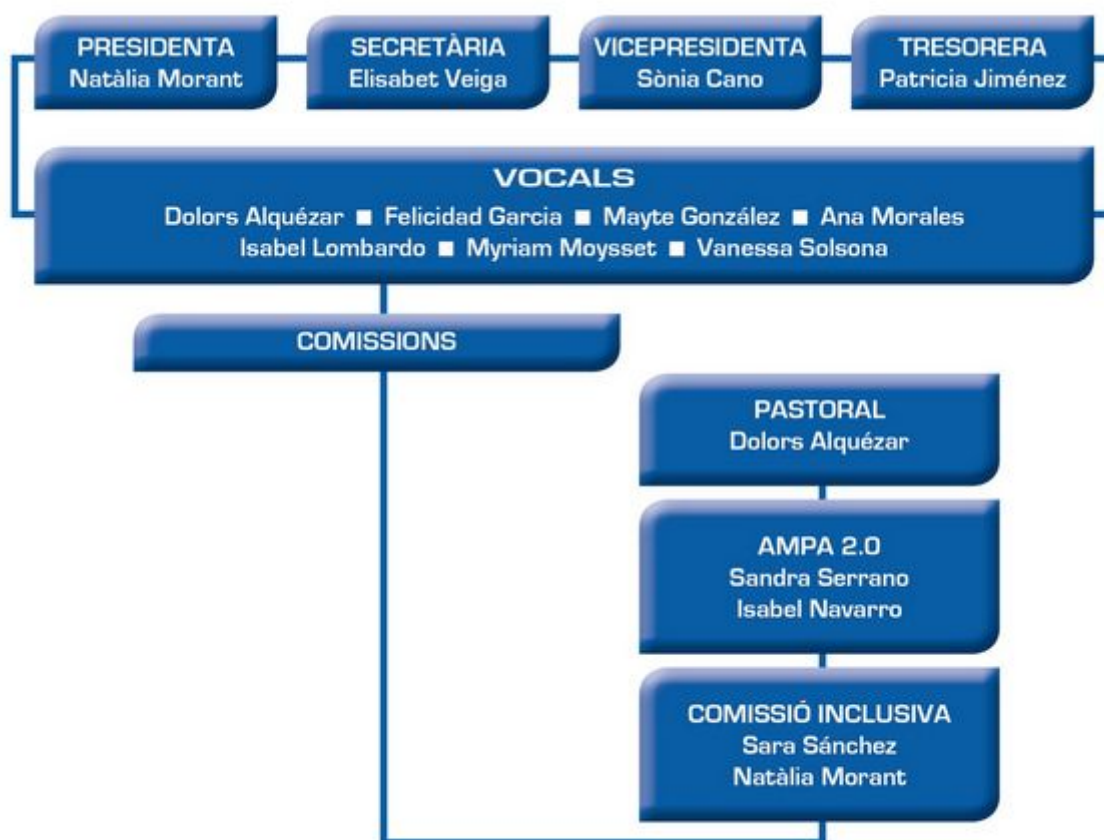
PRESIDENTA
Natàlia Morant

SECRETÀRIA
Elisabet Veiga

VICEPRESIDENTA
Sònia Cano

TRESORERA
Patricia Jiménez

VOCALS
Dolors Alquézar ■ Felicidad Garcia ■ Mayte González ■ Ana Morales
Isabel Lombardo ■ Myriam Moysset ■ Vanessa Solsona

COMISSIONS

PASTORAL
Dolors Alquézar

AMPA 2.0
Sandra Serrano
Isabel Navarro

COMISSIÓ INCLUSIVA
Sara Sánchez
Natàlia Morant